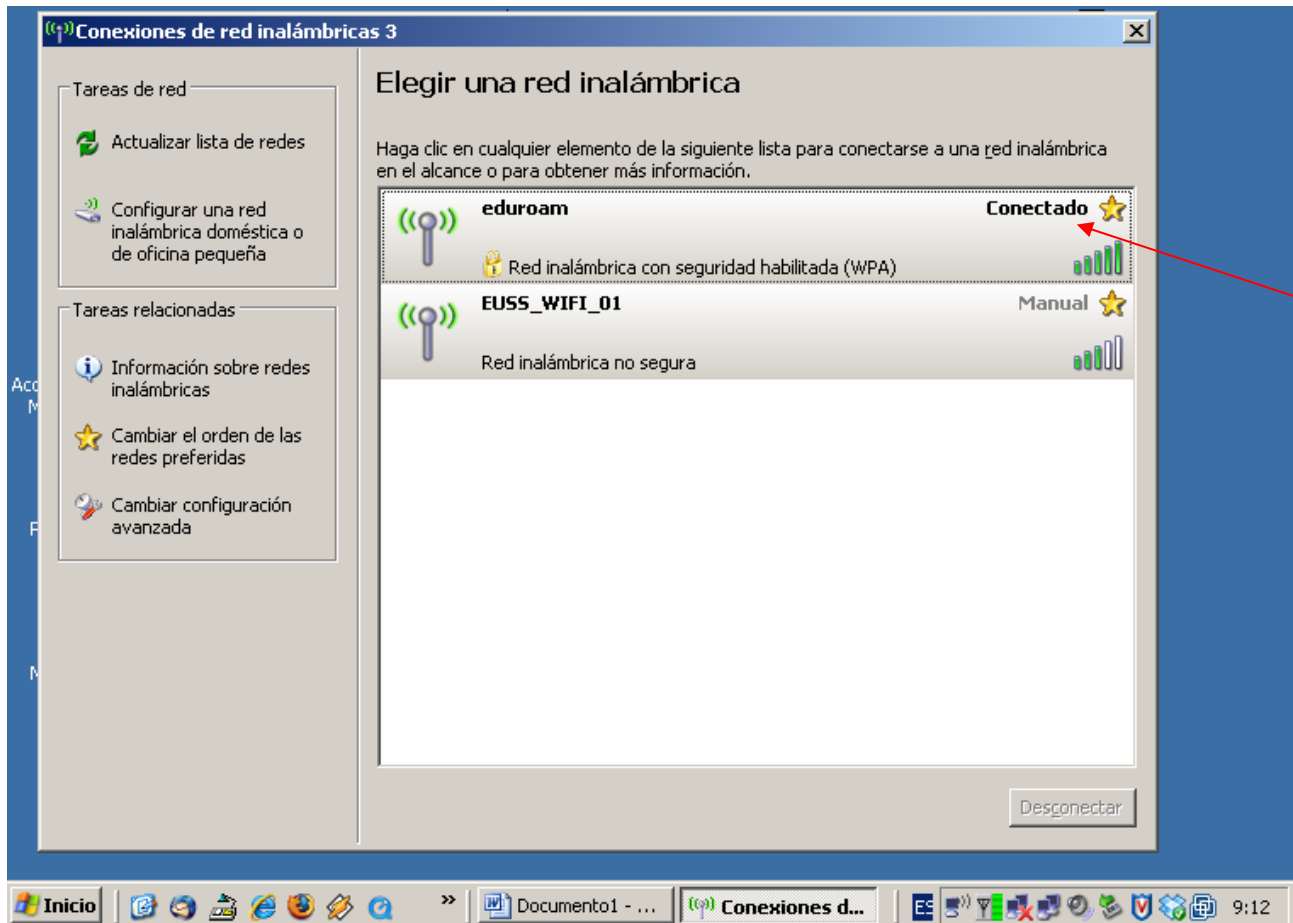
Conexiones de red inalámbricas 3

Tareas de red

Actualizar lista de redes

Configurar una red inalámbrica doméstica o de oficina pequeña

Tareas relacionadas

Información sobre redes inalámbricas

Cambiar el orden de las redes preferidas

Cambiar configuración avanzada

Elegir una red inalámbrica

Haga clic en cualquier elemento de la siguiente lista para conectarse a una red inalámbrica en el alcance o para obtener más información.

eduroam
Conectado
Red inalámbrica con seguridad habilitada (WPA)

EUSS_WIFI_01
Manual
Red inalámbrica no segura

Desconectar

Inicio

Documento1 - ...

Conexiones d...

ES

9:12